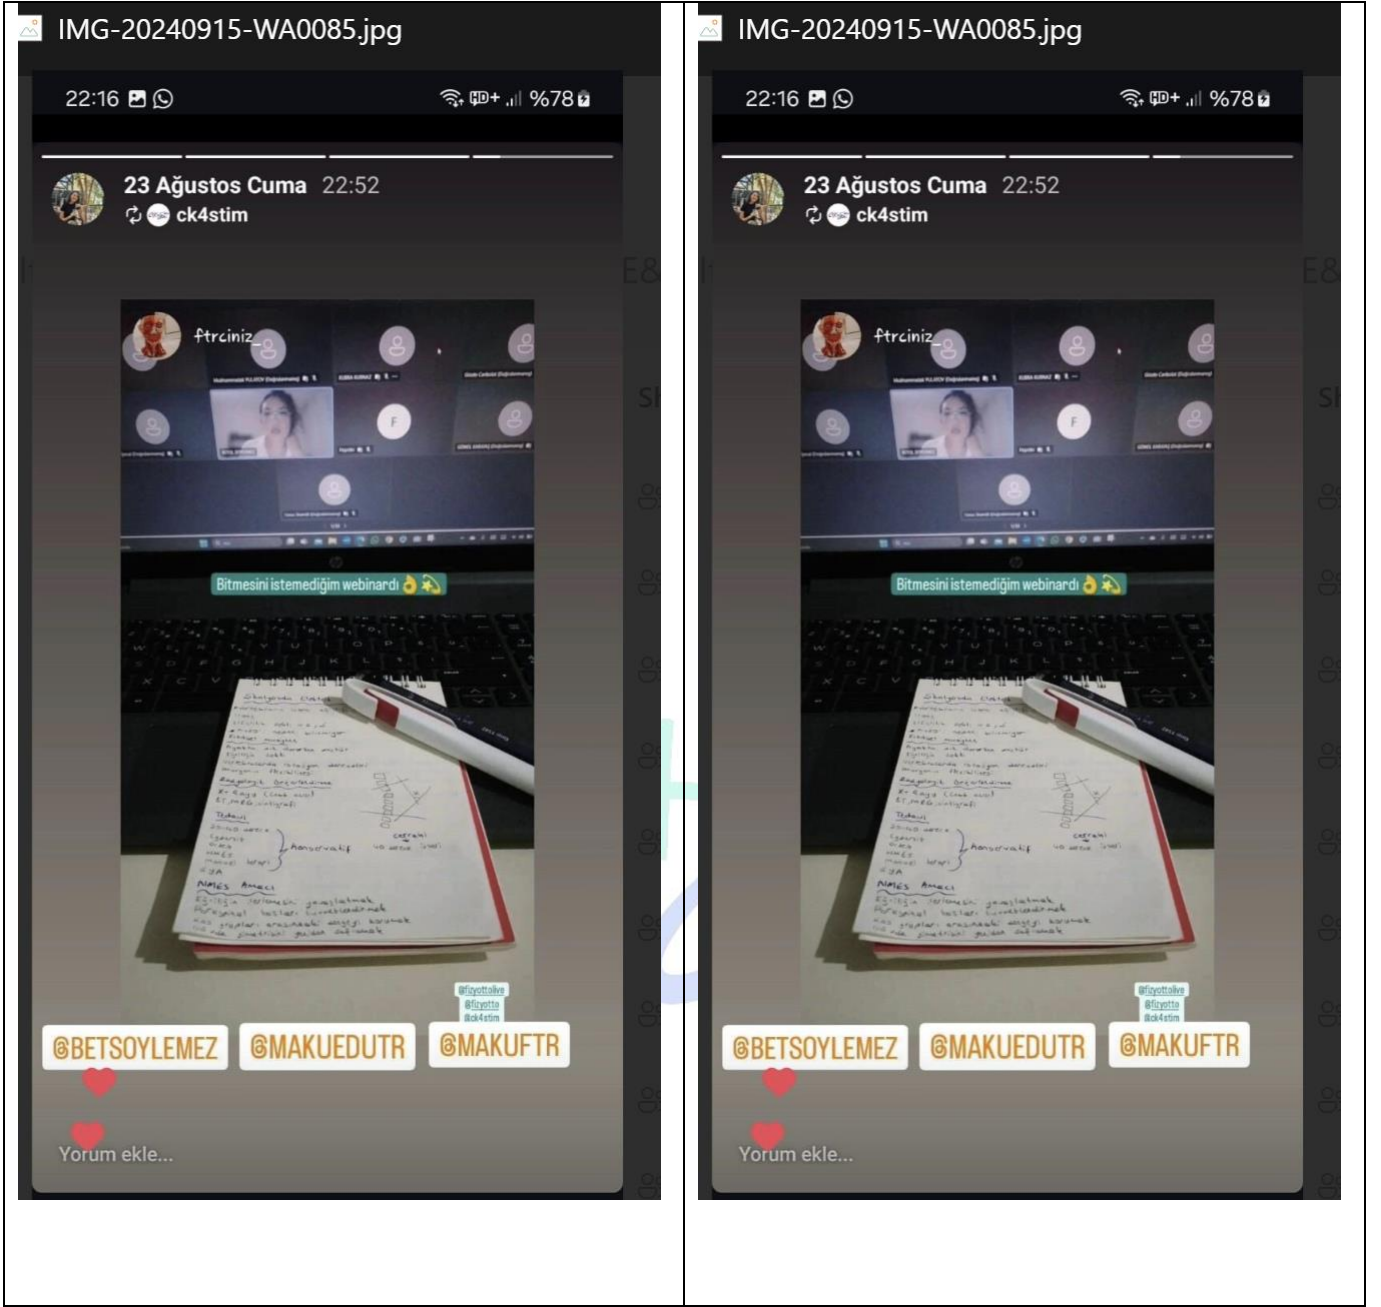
IMG-20240915-WA0085.jpg

22:16 %78

23 Ağustos Cuma 22:52
ck4stim

ftrciniz

Bitmesini istemediğim webinardı

@fizyottolive
@fizyotto
@ck4stim

@BETSOYLEMEZ @MAKUEDUTR @MAKUFTR

Yorum ekle...

IMG-20240915-WA0085.jpg

22:16 %78

23 Ağustos Cuma 22:52
ck4stim

ftrciniz

Bitmesini istemediğim webinardı

@fizyottolive
@fizyotto
@ck4stim

@BETSOYLEMEZ @MAKUEDUTR @MAKUFTR

Yorum ekle...